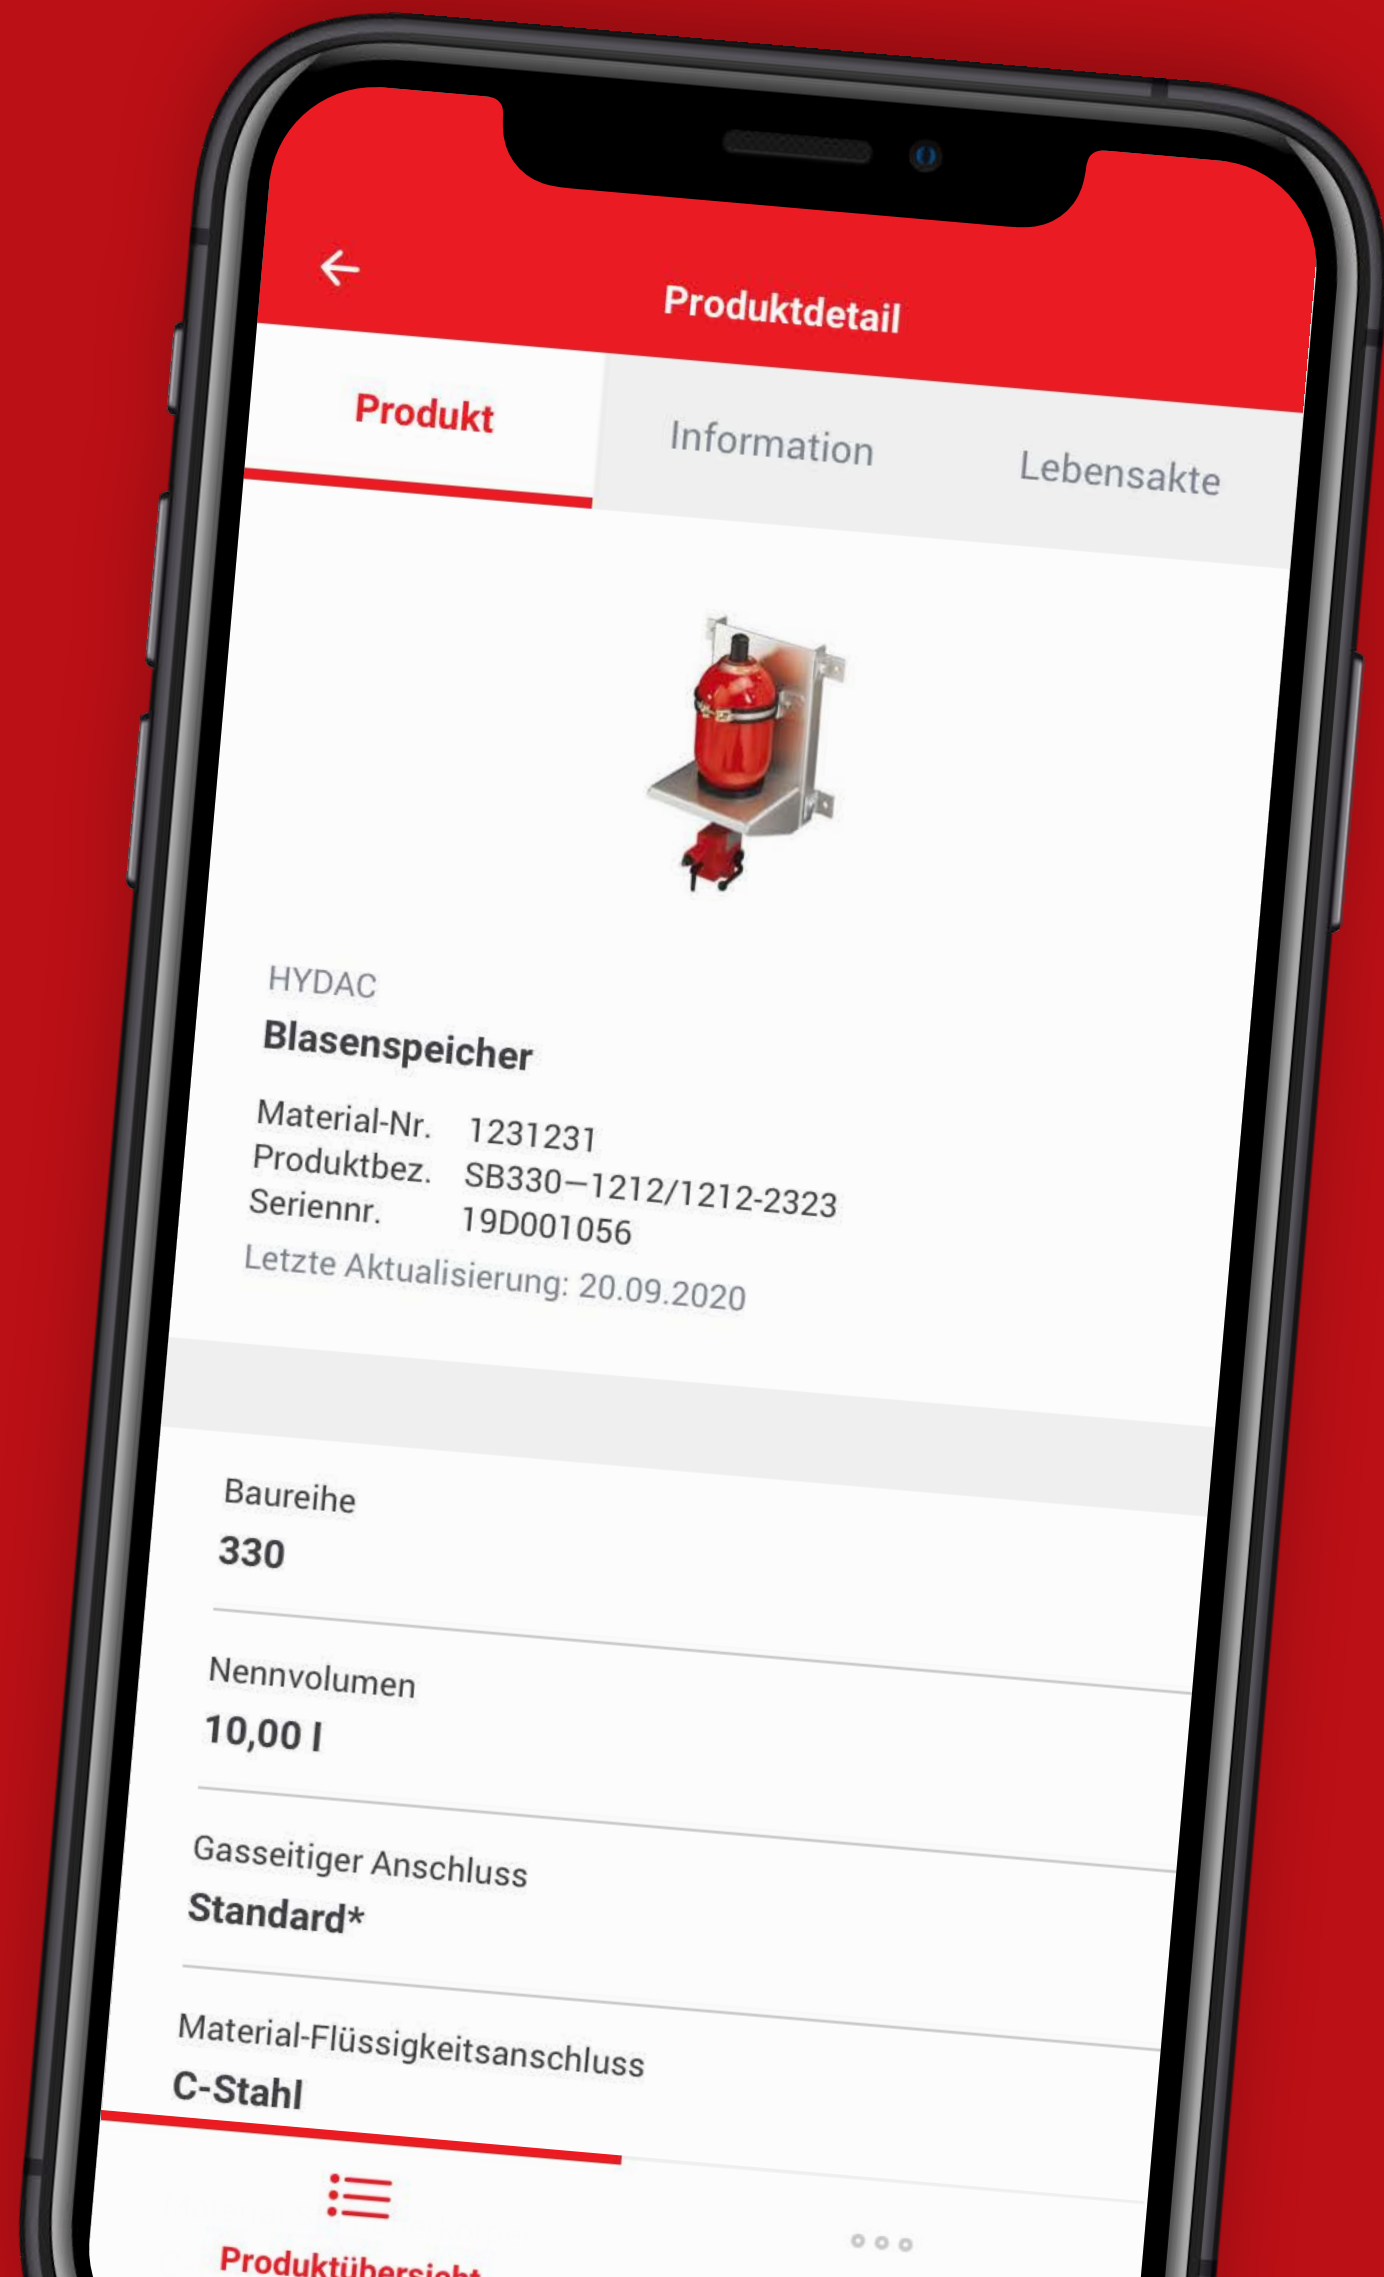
Produktdetail

Produkt | Information | Lebensakte

HYDAC
Blasenspeicher

Material-Nr. 1231231
Produktbez. SB330–1212/1212-2323
Seriennr. 19D001056
Letzte Aktualisierung: 20.09.2020

Baureihe
330

Nennvolumen
10,00 l

Gasseitiger Anschluss
Standard*

Material-Flüssigkeitsanschluss
C-Stahl

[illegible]